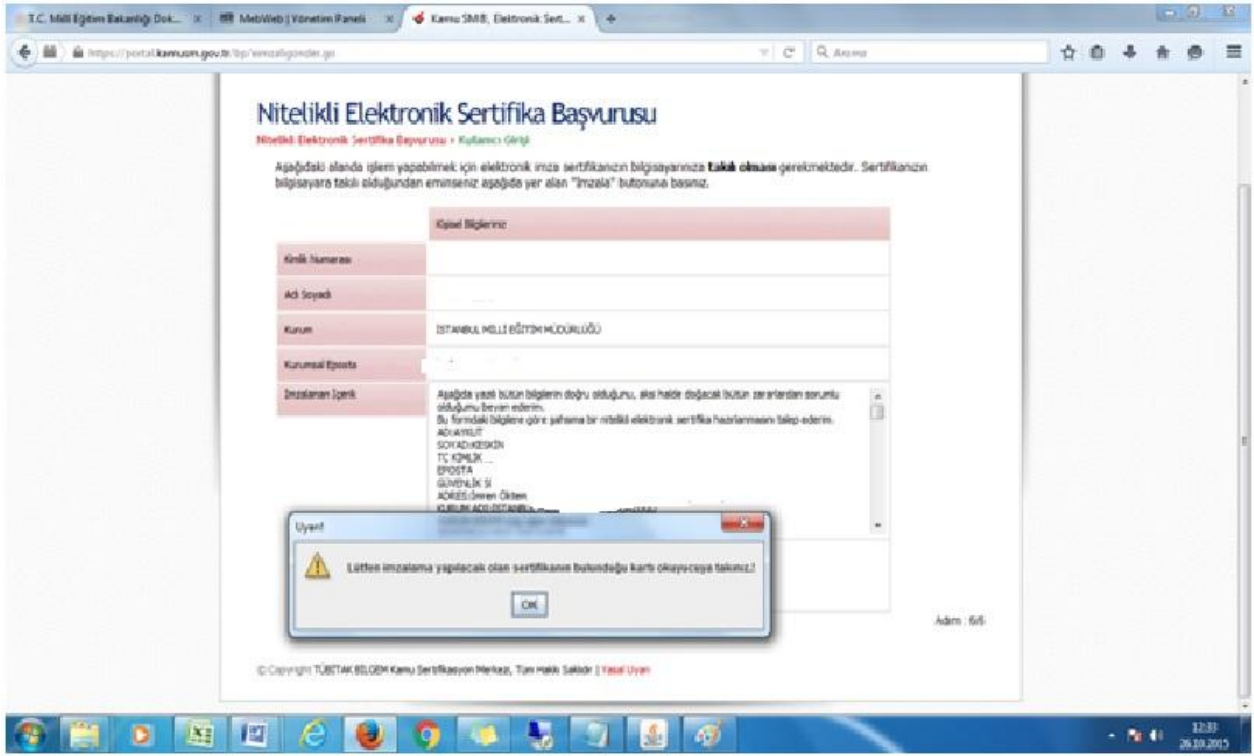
T.C. Milli Eğitim Bakanlığı Dok... × MebWeb | Yönetim Paneli × Kamu SM®, Elektronik Sert... × +

https://portal.kamusm.gov.tr/bp/imzaligonder.go

Ara

Nitelikli Elektronik Sertifika Başvurusu

Nitelikli Elektronik Sertifika Başvurusu › Kullanıcı Girişi

Aşağıdaki alanda işlem yapabilmek için elektronik imza sertifikanızın bilgisayarınıza **takılı olması** gerekmektedir. Sertifikanızın bilgisayara takılı olduğundan eminseniz aşağıda yer alan "İmzala" butonuna basınız.

| | Kişisel Bilgileriniz |
|---|---|
| Kimlik Numarası | |
| Adı Soyadı | |
| Kurum | İSTANBUL MİLLİ EĞİTİM MÜDÜRLÜĞÜ |
| Kurumsal Eposta | |
| İmzalanan İçerik | Aşağıda yazılı bütün bilgilerin doğru olduğunu, aksi halde doğacak bütün zararlardan sorumlu olduğumu beyan ederim. Bu formdaki bilgilere göre şahsıma bir nitelikli elektronik sertifika hazırlanmasını talep ederim. AD:AYKUT SOYAD:KESKİN TC KİMLİK EPOSTA GÜVENLİK Sİ ADRES:Ümran Ökten KURUM ADI:İSTANBUL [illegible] |

Uyarı

Lütfen imzalama yapılacak olan sertifikanın bulunduğu kartı okuyucuya takınız!

OK

Adım : 6/6

© Copyright TÜBİTAK BİLGEM Kamu Sertifikasyon Merkezi, Tüm Hakkı Saklıdır | Yasal Uyarı

12:33
26.10.2015